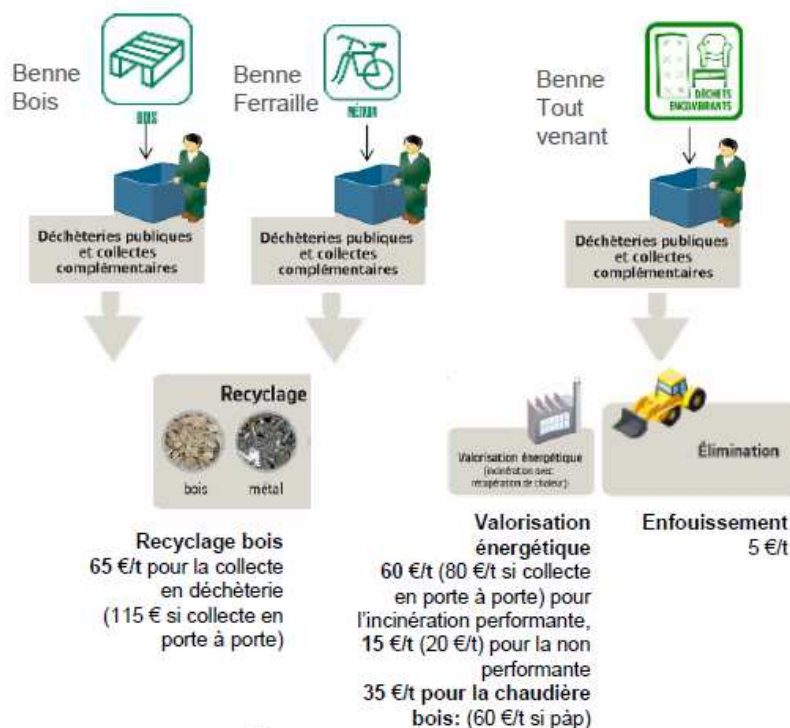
Benne Bois

BOIS

Benne Ferraille

MÉTAUX

Benne Tout venant

DÉCHETS ENCOMBRANTS

Déchèteries publiques et collectes complémentaires

Déchèteries publiques et collectes complémentaires

Déchèteries publiques et collectes complémentaires

Recyclage

bois métal

Valorisation énergétique (incinération avec récupération de chaleur)

Élimination

Recyclage bois
65 €/t pour la collecte en déchèterie (115 € si collecte en porte à porte)

Valorisation énergétique
60 €/t (80 €/t si collecte en porte à porte) pour l'incinération performante, 15 €/t (20 €/t) pour la non performante
35 €/t pour la chaudière bois: (60 €/t si pàp)

Enfouissement
5 €/t